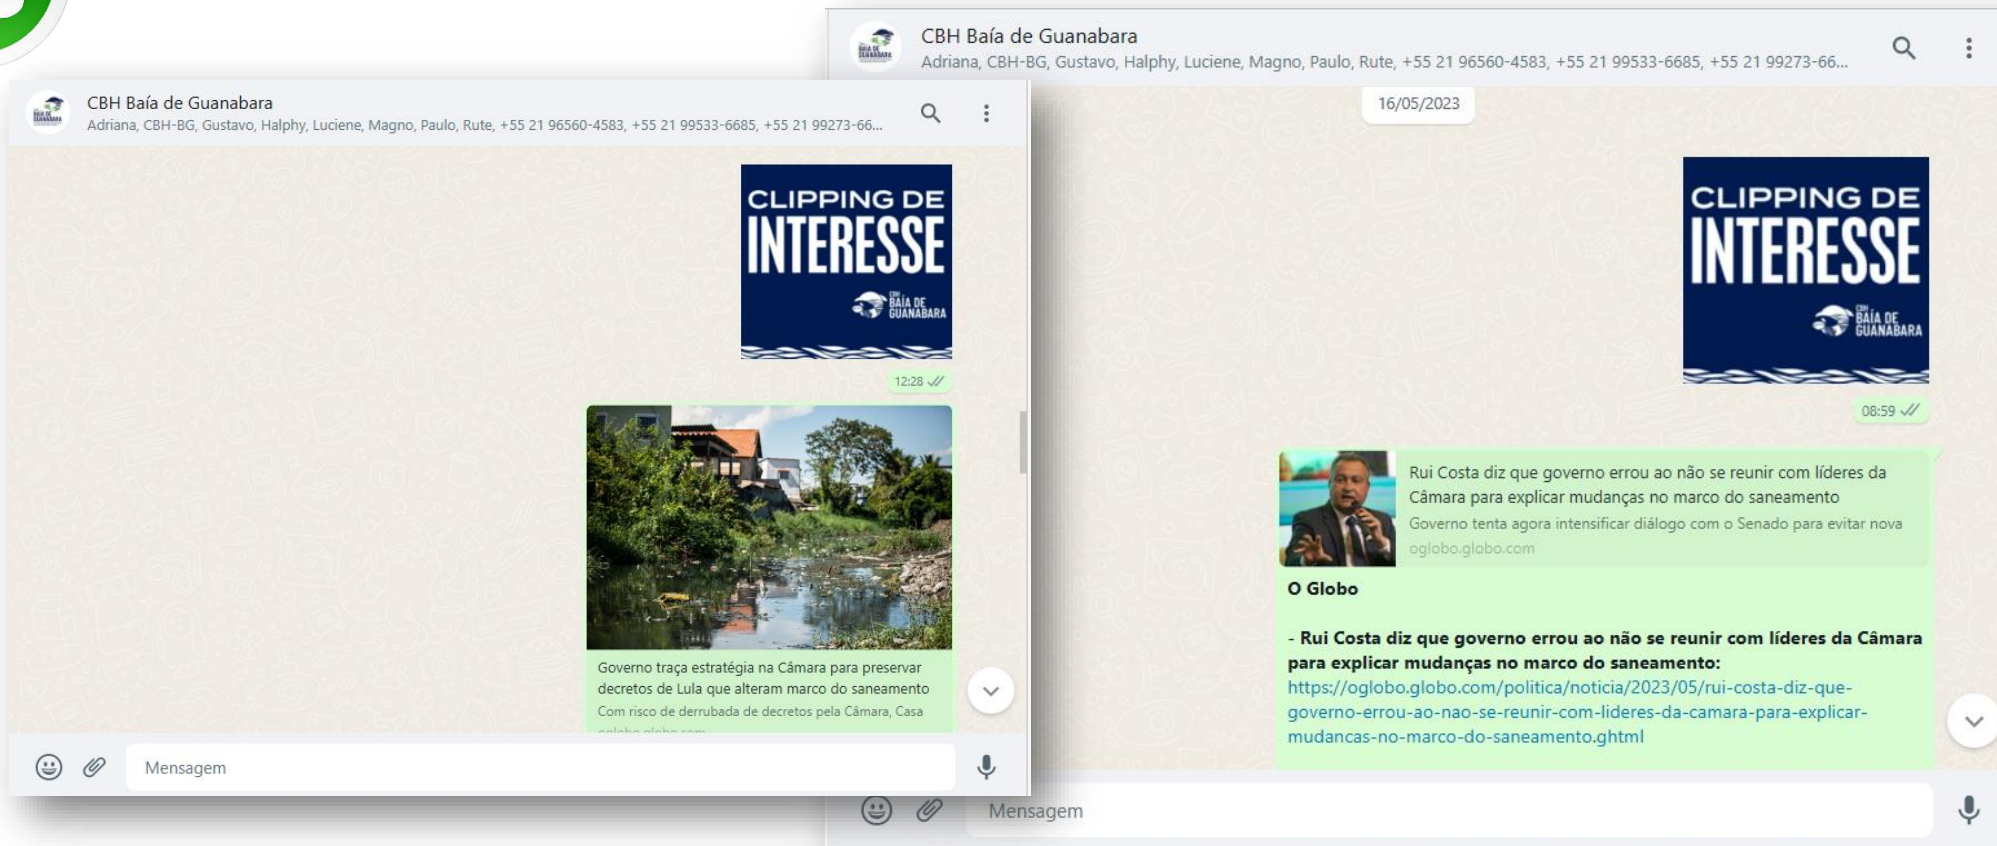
CBH Baía de Guanabara
Adriana, CBH-BG, Gustavo, Halphy, Luciene, Magno, Paulo, Rute, +55 21 96560-4583, +55 21 99533-6685, +55 21 99273-66...

CLIPPING DE INTERESSE
CBH BAÍA DE GUANABARA

12:28

Governo traça estratégia na Câmara para preservar decretos de Lula que alteram marco do saneamento
Com risco de derrubada de decretos pela Câmara, Casa
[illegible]

Mensagem

CBH Baía de Guanabara
Adriana, CBH-BG, Gustavo, Halphy, Luciene, Magno, Paulo, Rute, +55 21 96560-4583, +55 21 99533-6685, +55 21 99273-66...

16/05/2023

CLIPPING DE INTERESSE
CBH BAÍA DE GUANABARA

08:59

Rui Costa diz que governo errou ao não se reunir com líderes da Câmara para explicar mudanças no marco do saneamento
Governo tenta agora intensificar diálogo com o Senado para evitar nova
oglobo.globo.com

O Globo

- Rui Costa diz que governo errou ao não se reunir com líderes da Câmara para explicar mudanças no marco do saneamento: https://oglobo.globo.com/politica/noticia/2023/05/rui-costa-diz-que-governo-errou-ao-nao-se-reunir-com-lideres-da-camara-para-explicar-mudancas-no-marco-do-saneamento.ghtml

Mensagem